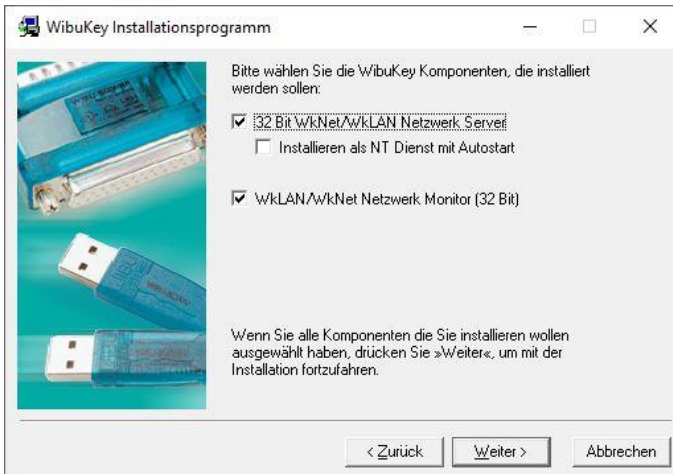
WibuKey Installationsprogramm

Bitte wählen Sie die WibuKey Komponenten, die installiert werden sollen:

32 Bit WkNet/WkLAN Netzwerk Server

Installieren als NT Dienst mit Autostart

WkLAN/WkNet Netzwerk Monitor (32 Bit)

Wenn Sie alle Komponenten die Sie installieren wollen ausgewählt haben, drücken Sie »Weiter«, um mit der Installation fortzufahren.

< Zurück
Weiter >
Abbrechen